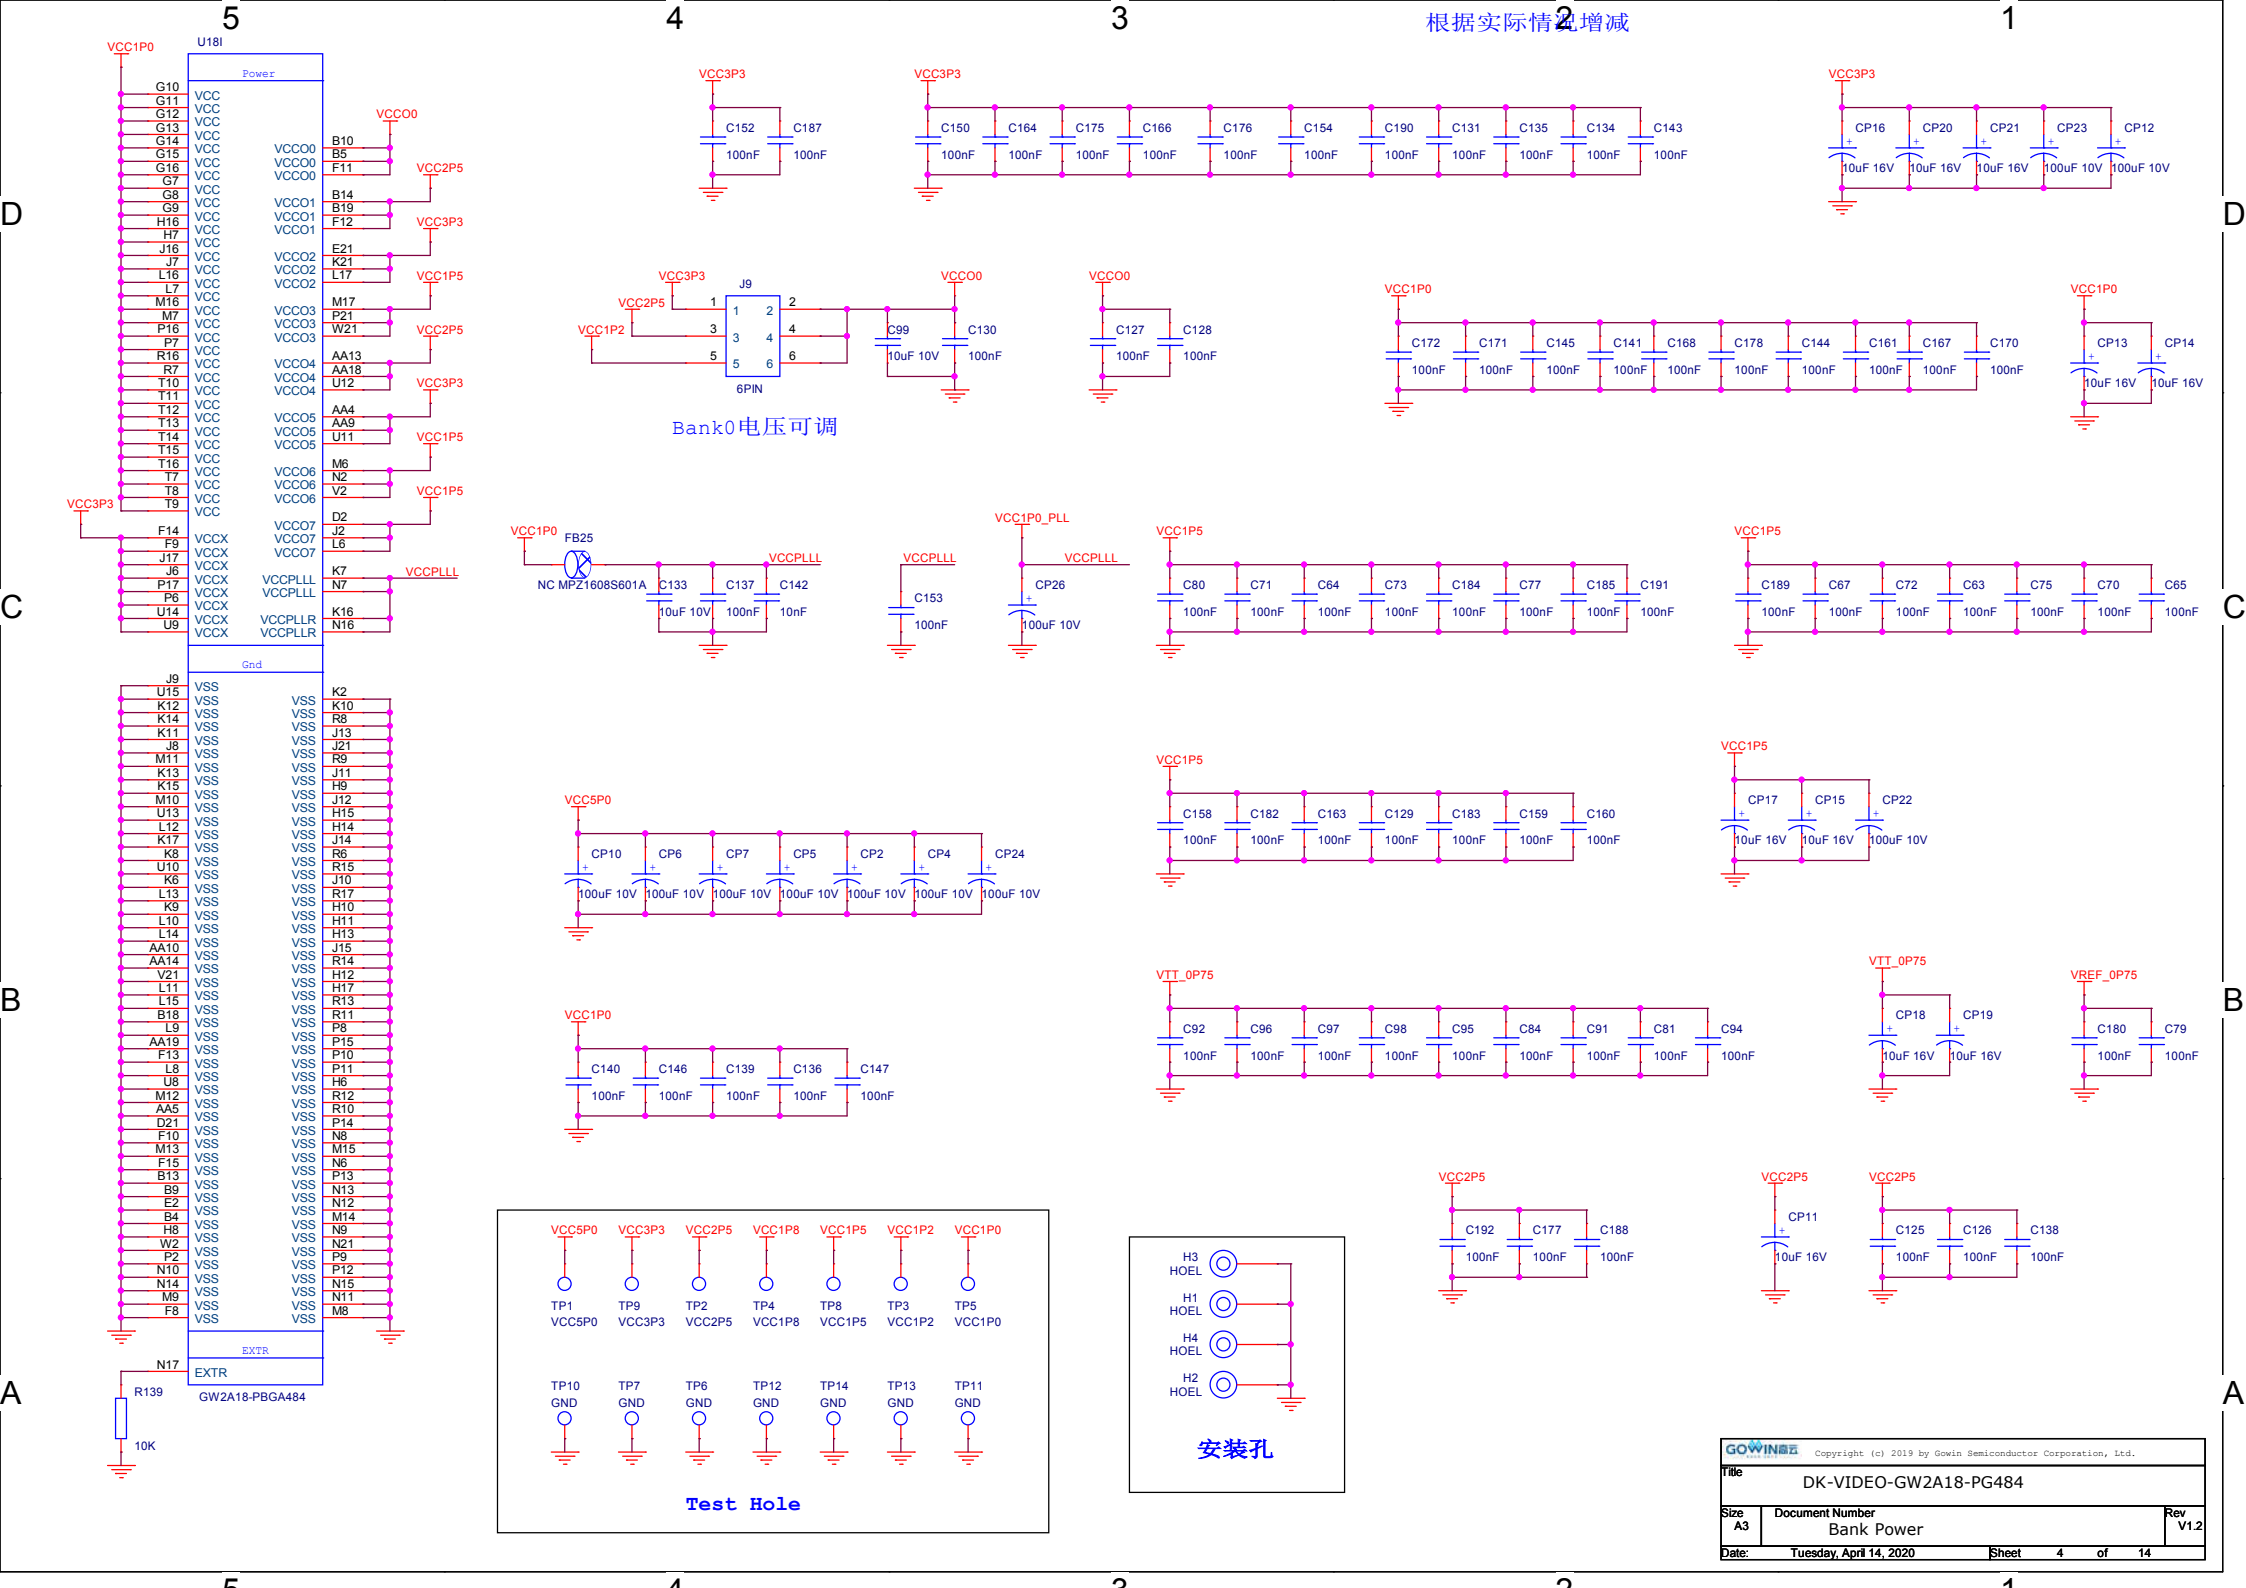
5 4 3 2 1

根据实际情况增减

D C B A

VCC1P0 U18I Power

G10 G11 G12 G13 G14 G15 G16 G7 G8 G9 H16 H7 J16 J7 L16 L7 M16 M7 P16 P7 R16 R7 T10 T11 T12 T13 T14 T15 T16 T7 T8 T9 VCC

VCCO0 B10 B5 F11 VCCO0
VCCO1 B14 B19 F12 VCC2P5
VCCO2 E21 K21 L17 VCC3P3
VCCO3 M17 P21 W21 VCC1P5
VCCO4 AA13 AA18 U12 VCC2P5
VCCO5 AA4 AA9 U11 VCC3P3
VCCO6 M6 N2 V2 VCC1P5
VCCO7 D2 J2 L6 VCC1P5

VCC3P3 F14 F9 J17 J6 P17 P6 U14 U9 VCCX
VCCPLLL K7 N7 VCCPLLL
VCCPLLR K16 N16

Gnd
J9 U15 K12 K14 K11 J8 M11 K13 K15 M10 U13 L12 K17 K8 U10 K6 L13 K9 L10 L14 AA10 AA14 V21 L11 L15 B18 L9 AA19 F13 L8 U8 M12 AA5 D21 F10 M13 F15 B13 B9 E2 B4 H8 W2 P2 N10 N14 M9 F8 VSS
K2 K10 R8 J13 J21 R9 J11 H9 J12 H15 H14 J14 R6 R15 J10 R17 H10 H11 H13 J15 R14 H12 H17 R13 R11 P8 P15 P10 P11 H6 R12 R10 P14 N8 M15 N6 P13 N13 N12 M14 N9 N21 P9 P12 N15 N11 M8 VSS

EXTR
N17 EXTR
R139 10K
GW2A18-PBGA484

VCC3P3 C152 C187 100nF 100nF
VCC3P3 C150 C164 C175 C166 C176 C154 C190 C131 C135 C134 C143 100nF
VCC3P3 CP16 CP20 CP21 CP23 CP12 10uF 16V 10uF 16V 10uF 16V 100uF 10V 100uF 10V

VCC3P3 VCC2P5 VCC1P2 J9 1 2 3 4 5 6 6PIN VCCO0 C99 C130 10uF 10V 100nF
Bank0电压可调
VCCO0 C127 C128 100nF 100nF
VCC1P0 C172 C171 C145 C141 C168 C178 C144 C161 C167 C170 100nF
VCC1P0 CP13 CP14 10uF 16V 10uF 16V

VCC1P0 FB25 NC MPZ1608S601A VCCPLLL C133 C137 C142 10uF 10V 100nF 10nF
VCCPLLL C153 100nF
VCC1P0_PLL VCCPLLL CP26 100uF 10V
VCC1P5 C80 C71 C64 C73 C184 C77 C185 C191 100nF
VCC1P5 C189 C67 C72 C63 C75 C70 C65 100nF

VCC1P5 C158 C182 C163 C129 C183 C159 C160 100nF
VCC1P5 CP17 CP15 CP22 10uF 16V 10uF 16V 100uF 10V
VCC5P0 CP10 CP6 CP7 CP5 CP2 CP4 CP24 100uF 10V

VTT_0P75 C92 C96 C97 C98 C95 C84 C91 C81 C94 100nF
VTT_0P75 CP18 CP19 10uF 16V 10uF 16V
VREF_0P75 C180 C79 100nF 100nF
VCC1P0 C140 C146 C139 C136 C147 100nF

VCC2P5 C192 C177 C188 100nF
VCC2P5 CP11 10uF 16V
VCC2P5 C125 C126 C138 100nF

VCC5P0 VCC3P3 VCC2P5 VCC1P8 VCC1P5 VCC1P2 VCC1P0
TP1 VCC5P0 TP9 VCC3P3 TP2 VCC2P5 TP4 VCC1P8 TP8 VCC1P5 TP3 VCC1P2 TP5 VCC1P0
TP10 GND TP7 GND TP6 GND TP12 GND TP14 GND TP13 GND TP11 GND
Test Hole

H3 HOEL H1 HOEL H4 HOEL H2 HOEL
安装孔

GOWIN高云 Copyright (c) 2019 by Gowin Semiconductor Corporation, Ltd.
Title DK-VIDEO-GW2A18-PG484
Size A3 Document Number Bank Power Rev V1.2
Date: Tuesday, April 14, 2020 Sheet 4 of 14